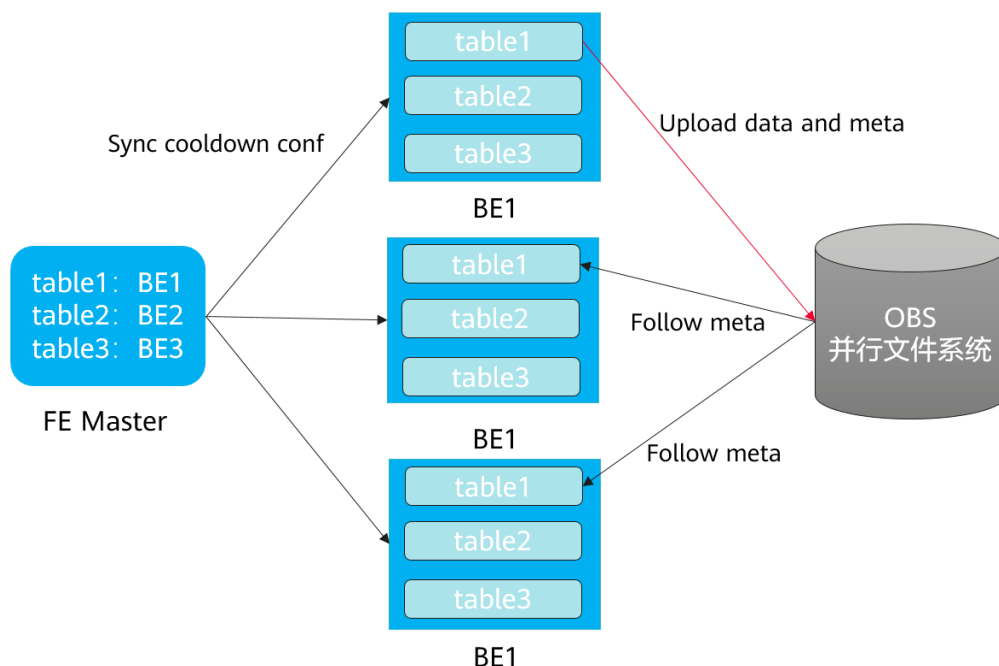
table1：BE1
table2：BE2
table3：BE3

FE Master

Sync cooldown conf

table1
table2
table3

BE1

Upload data and meta

table1
table2
table3

BE1

Follow meta

OBS
并行文件系统

Follow meta

table1
table2
table3

BE1